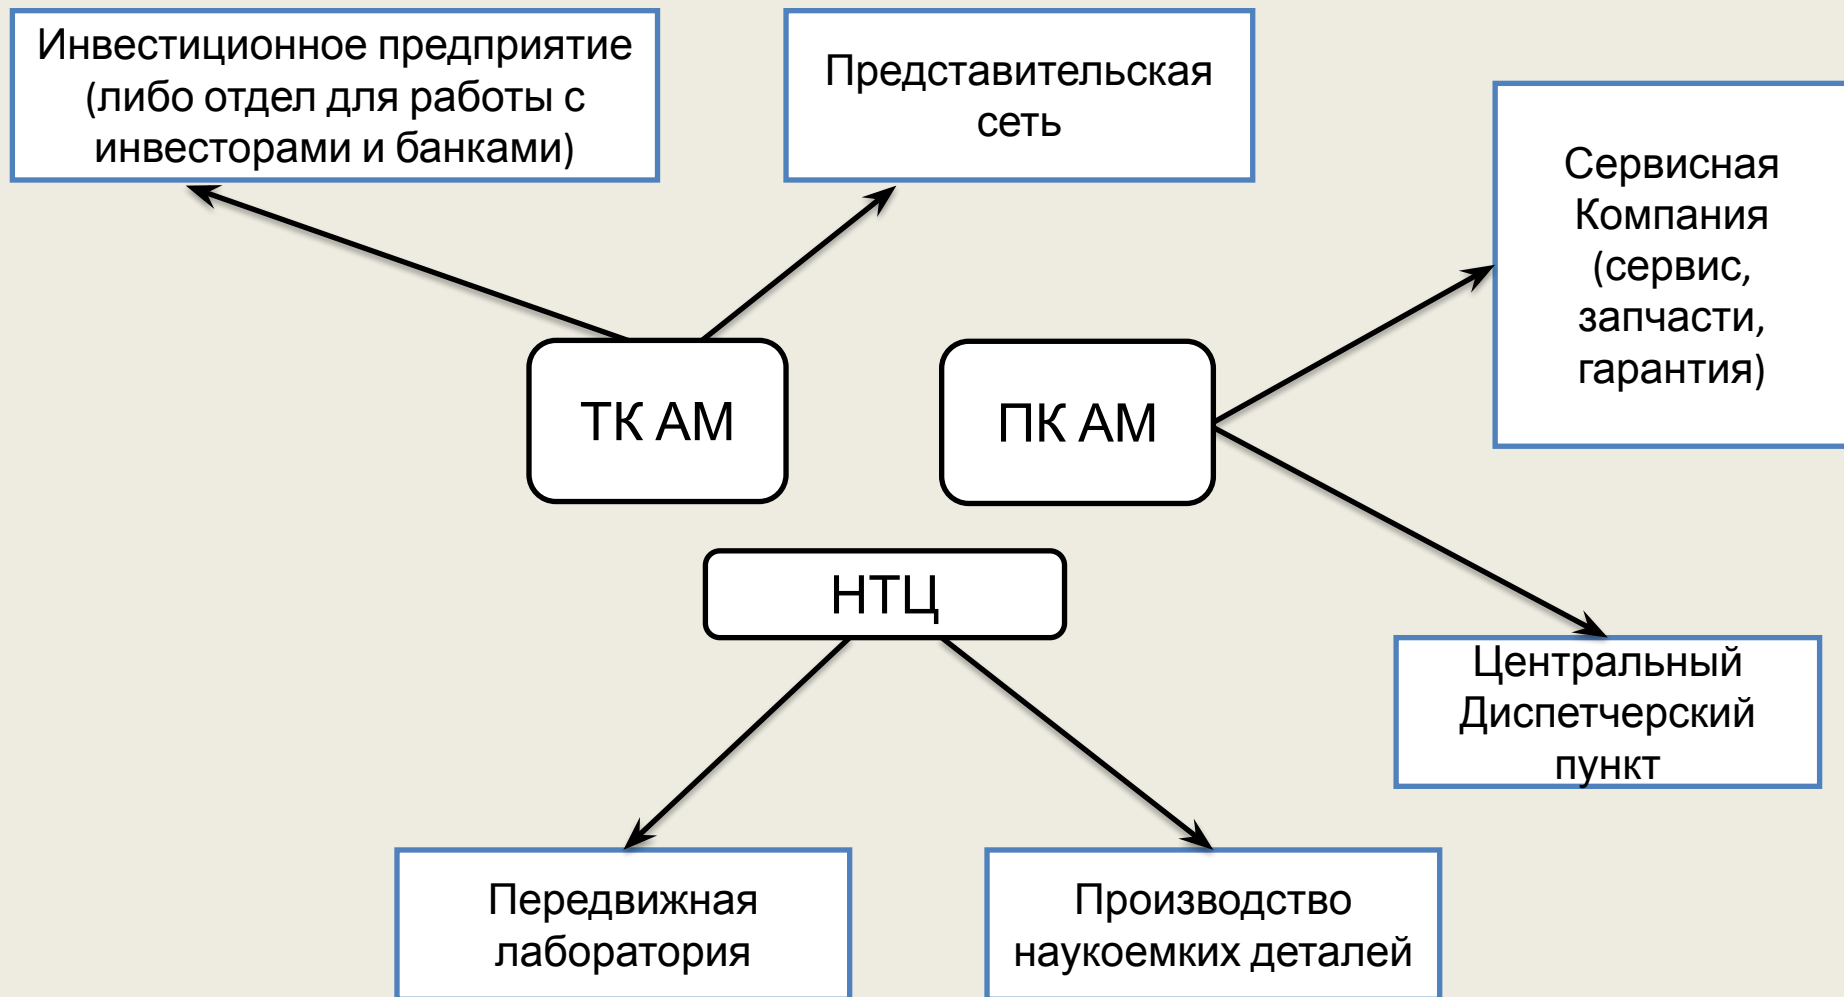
Инвестиционное предприятие (либо отдел для работы с инвесторами и банками)

Представительская сеть

Сервисная Компания (сервис, запчасти, гарантия)

ТК АМ

ПК АМ

НТЦ

Центральный Диспетчерский пункт

Передвижная лаборатория

Производство наукоемких деталей